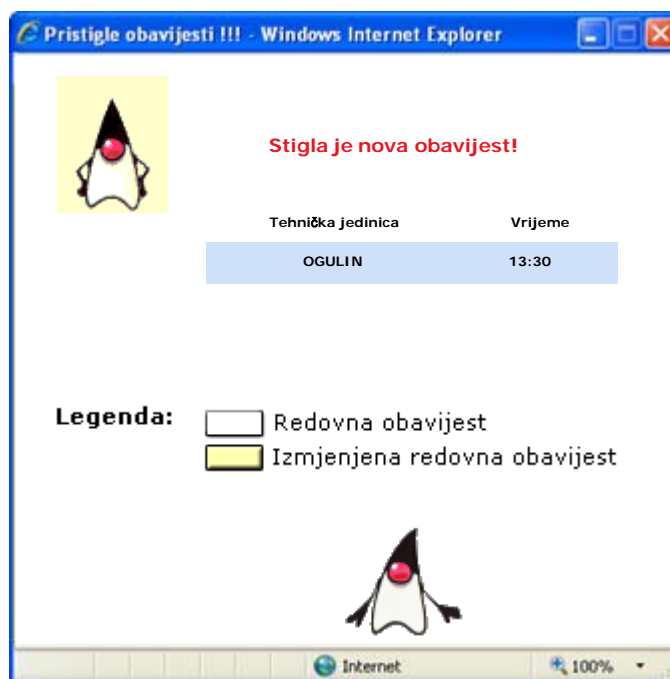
Pristigle obavijesti !!! - Windows Internet Explorer

Stigla je nova obavijest!

| Tehnička jedinica | Vrijeme |
|---|---|
| OGULIN | 13:30 |

Legenda:
Redovna obavijest
Izmjenjena redovna obavijest

Internet
100%